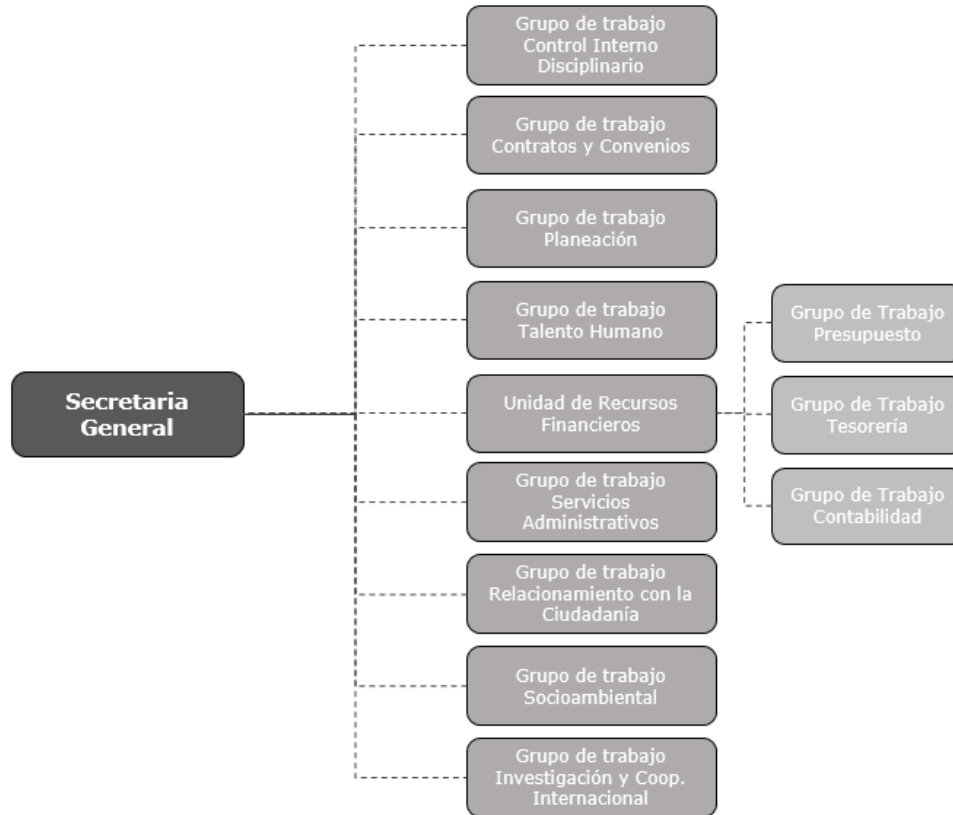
Secretaria General

Grupo de trabajo Control Interno Disciplinario

Grupo de trabajo Contratos y Convenios

Grupo de trabajo Planeación

Grupo de trabajo Talento Humano

Unidad de Recursos Financieros

Grupo de Trabajo Presupuesto

Grupo de Trabajo Tesorería

Grupo de Trabajo Contabilidad

Grupo de trabajo Servicios Administrativos

Grupo de trabajo Relacionamiento con la Ciudadanía

Grupo de trabajo Socioambiental

Grupo de trabajo Investigación y Coop. Internacional